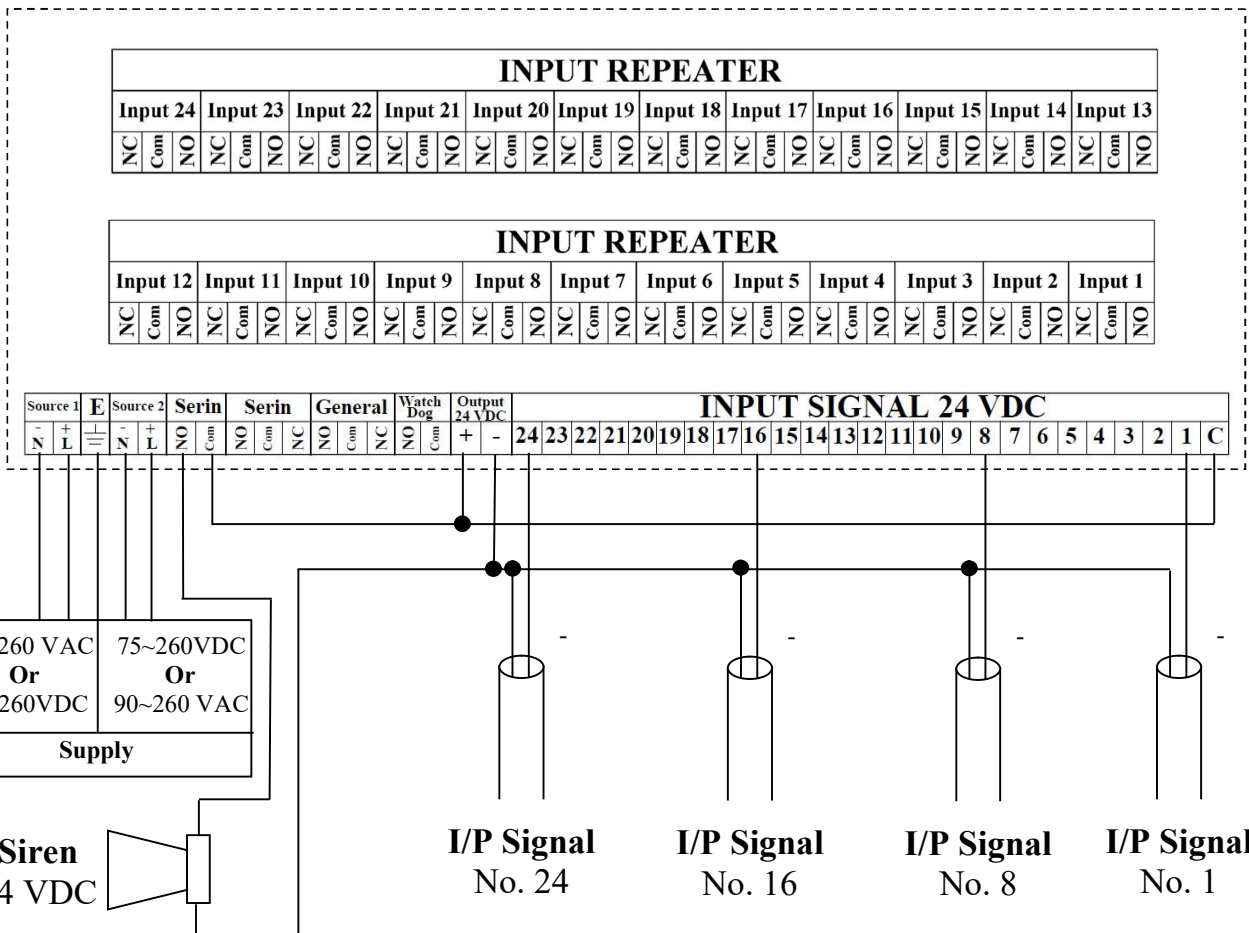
| INPUT REPEATER | | | | | | | | | | | |
|---|---|---|---|---|---|---|---|---|---|---|---|
| Input 24 | Input 23 | Input 22 | Input 21 | Input 20 | Input 19 | Input 18 | Input 17 | Input 16 | Input 15 | Input 14 | Input 13 |
| NC Com NO | NC Com NO | NC Com NO | NC Com NO | NC Com NO | NC Com NO | NC Com NO | NC Com NO | NC Com NO | NC Com NO | NC Com NO | NC Com NO |

| INPUT REPEATER | | | | | | | | | | | |
|---|---|---|---|---|---|---|---|---|---|---|---|
| Input 12 | Input 11 | Input 10 | Input 9 | Input 8 | Input 7 | Input 6 | Input 5 | Input 4 | Input 3 | Input 2 | Input 1 |
| NC Com NO | NC Com NO | NC Com NO | NC Com NO | NC Com NO | NC Com NO | NC Com NO | NC Com NO | NC Com NO | NC Com NO | NC Com NO | NC Com NO |

| Source 1 | E | Source 2 | Serin | Serin | General | Watch Dog | Output 24 VDC | INPUT SIGNAL 24 VDC |
|---|---|---|---|---|---|---|---|---|
| - N + L | ⏚ | - N + L | NO Com | NO Com NC | NO Com NC | NO Com | + - | 24 23 22 21 20 19 18 17 16 15 14 13 12 11 10 9 8 7 6 5 4 3 2 1 C |

260 VAC Or 260VDC

75~260VDC Or 90~260 VAC

Supply

Siren
4 VDC

- - - -

I/P Signal No. 24

I/P Signal No. 16

I/P Signal No. 8

I/P Signal No. 1